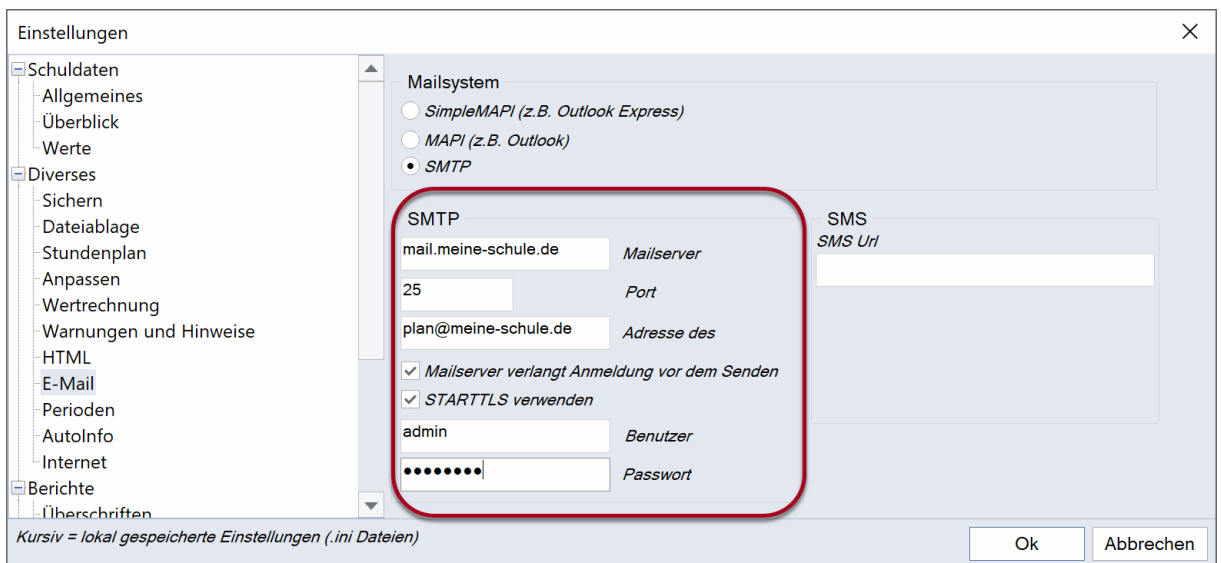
Einstellungen

Schuldaten
Allgemeines
Überblick
Werte
Diverses
Sichern
Dateiablage
Stundenplan
Anpassen
Wertrechnung
Warnungen und Hinweise
HTML
E-Mail
Perioden
AutoInfo
Internet
Berichte
Überschriften

Mailsystem
SimpleMAPI (z.B. Outlook Express)
MAPI (z.B. Outlook)
SMTP

SMTP
mail.meine-schule.de Mailserver
25 Port
plan@meine-schule.de Adresse des
Mailserver verlangt Anmeldung vor dem Senden
STARTTLS verwenden
admin Benutzer
•••••••• Passwort

SMS
SMS Url

Kursiv = lokal gespeicherte Einstellungen (.ini Dateien)

Ok
Abbrechen